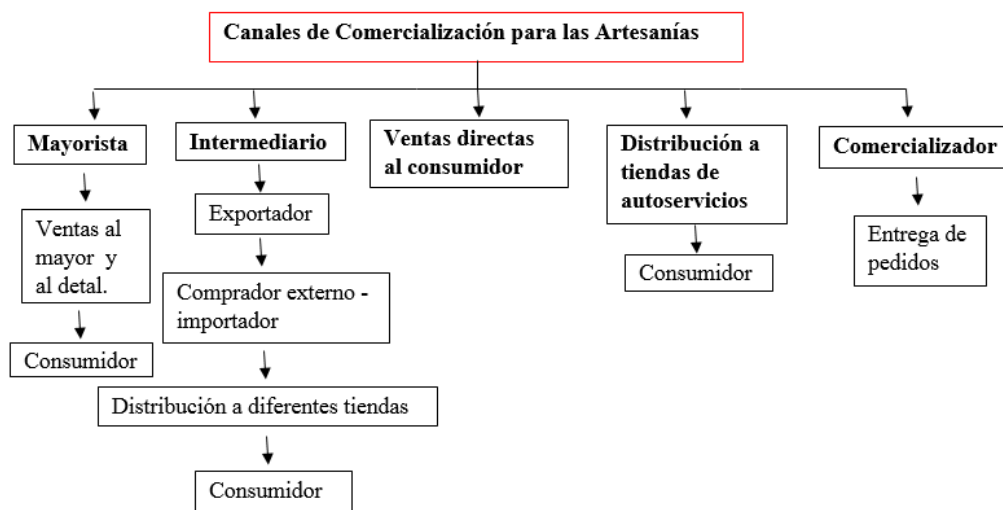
Canales de Comercialización para las Artesanías

Mayorista

Ventas al mayor y al detal.

Consumidor

Intermediario

Exportador

Comprador externo - importador

Distribución a diferentes tiendas

Consumidor

Ventas directas al consumidor

Distribución a tiendas de autoservicios

Consumidor

Comercializador

Entrega de pedidos